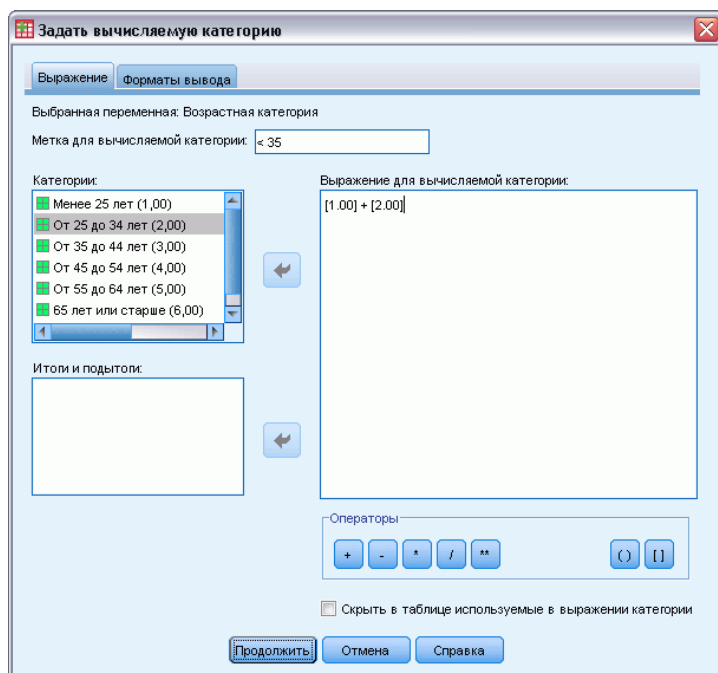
Задать вычисляемую категорию

Выражение | Форматы вывода

Выбранная переменная: Возрастная категория

Метка для вычисляемой категории: < 35

Категории:
Менее 25 лет (1,00)
От 25 до 34 лет (2,00)
От 35 до 44 лет (3,00)
От 45 до 54 лет (4,00)
От 55 до 64 лет (5,00)
65 лет или старше (6,00)

Выражение для вычисляемой категории:
[1.00] + [2.00]

Итоги и подытоги:

Операторы
+ - * / ** ( ) [ ]

Скрыть в таблице используемые в выражении категории

Продолжить | Отмена | Справка